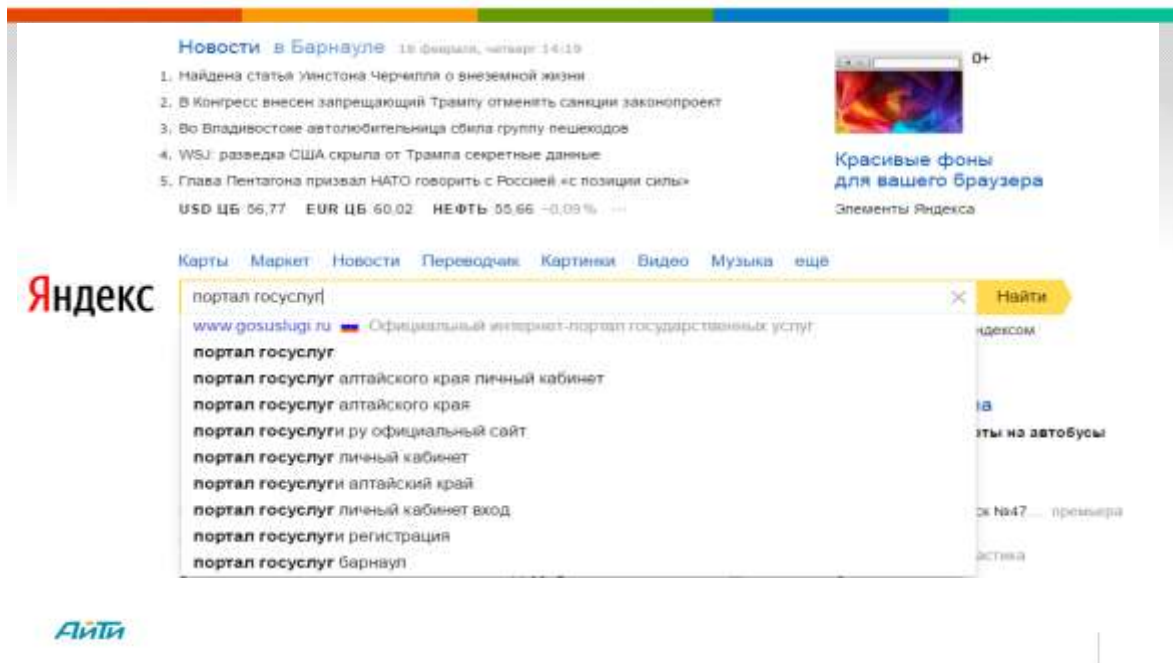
Новости в Барнауле 16 февраля, четверг 14:19

1. Найдена статья Уинстона Черчилля о внеземной жизни
2. В Конгресс внесен запрещающий Трампу отменять санкции законопроект
3. Во Владивостоке автолюбительница сбила группу пешеходов
4. WSJ: разведка США скрыла от Трампа секретные данные
5. Глава Пентагона призвал НАТО говорить с Россией «с позиции силы»

USD ЦБ 56,77 EUR ЦБ 60,02 НЕФТЬ 55,66 −0,09 %

0+

Красивые фоны для вашего браузера

Элементы Яндекса

Карты Маркет Новости Переводчик Картинки Видео Музыка ещё

Яндекс

портал госуслуг

Найти

www.gosuslugi.ru Официальный интернет-портал государственных услуг

портал госуслуг
портал госуслуг алтайского края личный кабинет
портал госуслуг алтайского края
портал госуслуги ру официальный сайт
портал госуслуг личный кабинет
портал госуслуги алтайский край
портал госуслуг личный кабинет вход
портал госуслуги регистрация
портал госуслуг барнаул

ндексом

а

ты на автобусы

к №47 ... премьера

астика

АйТи